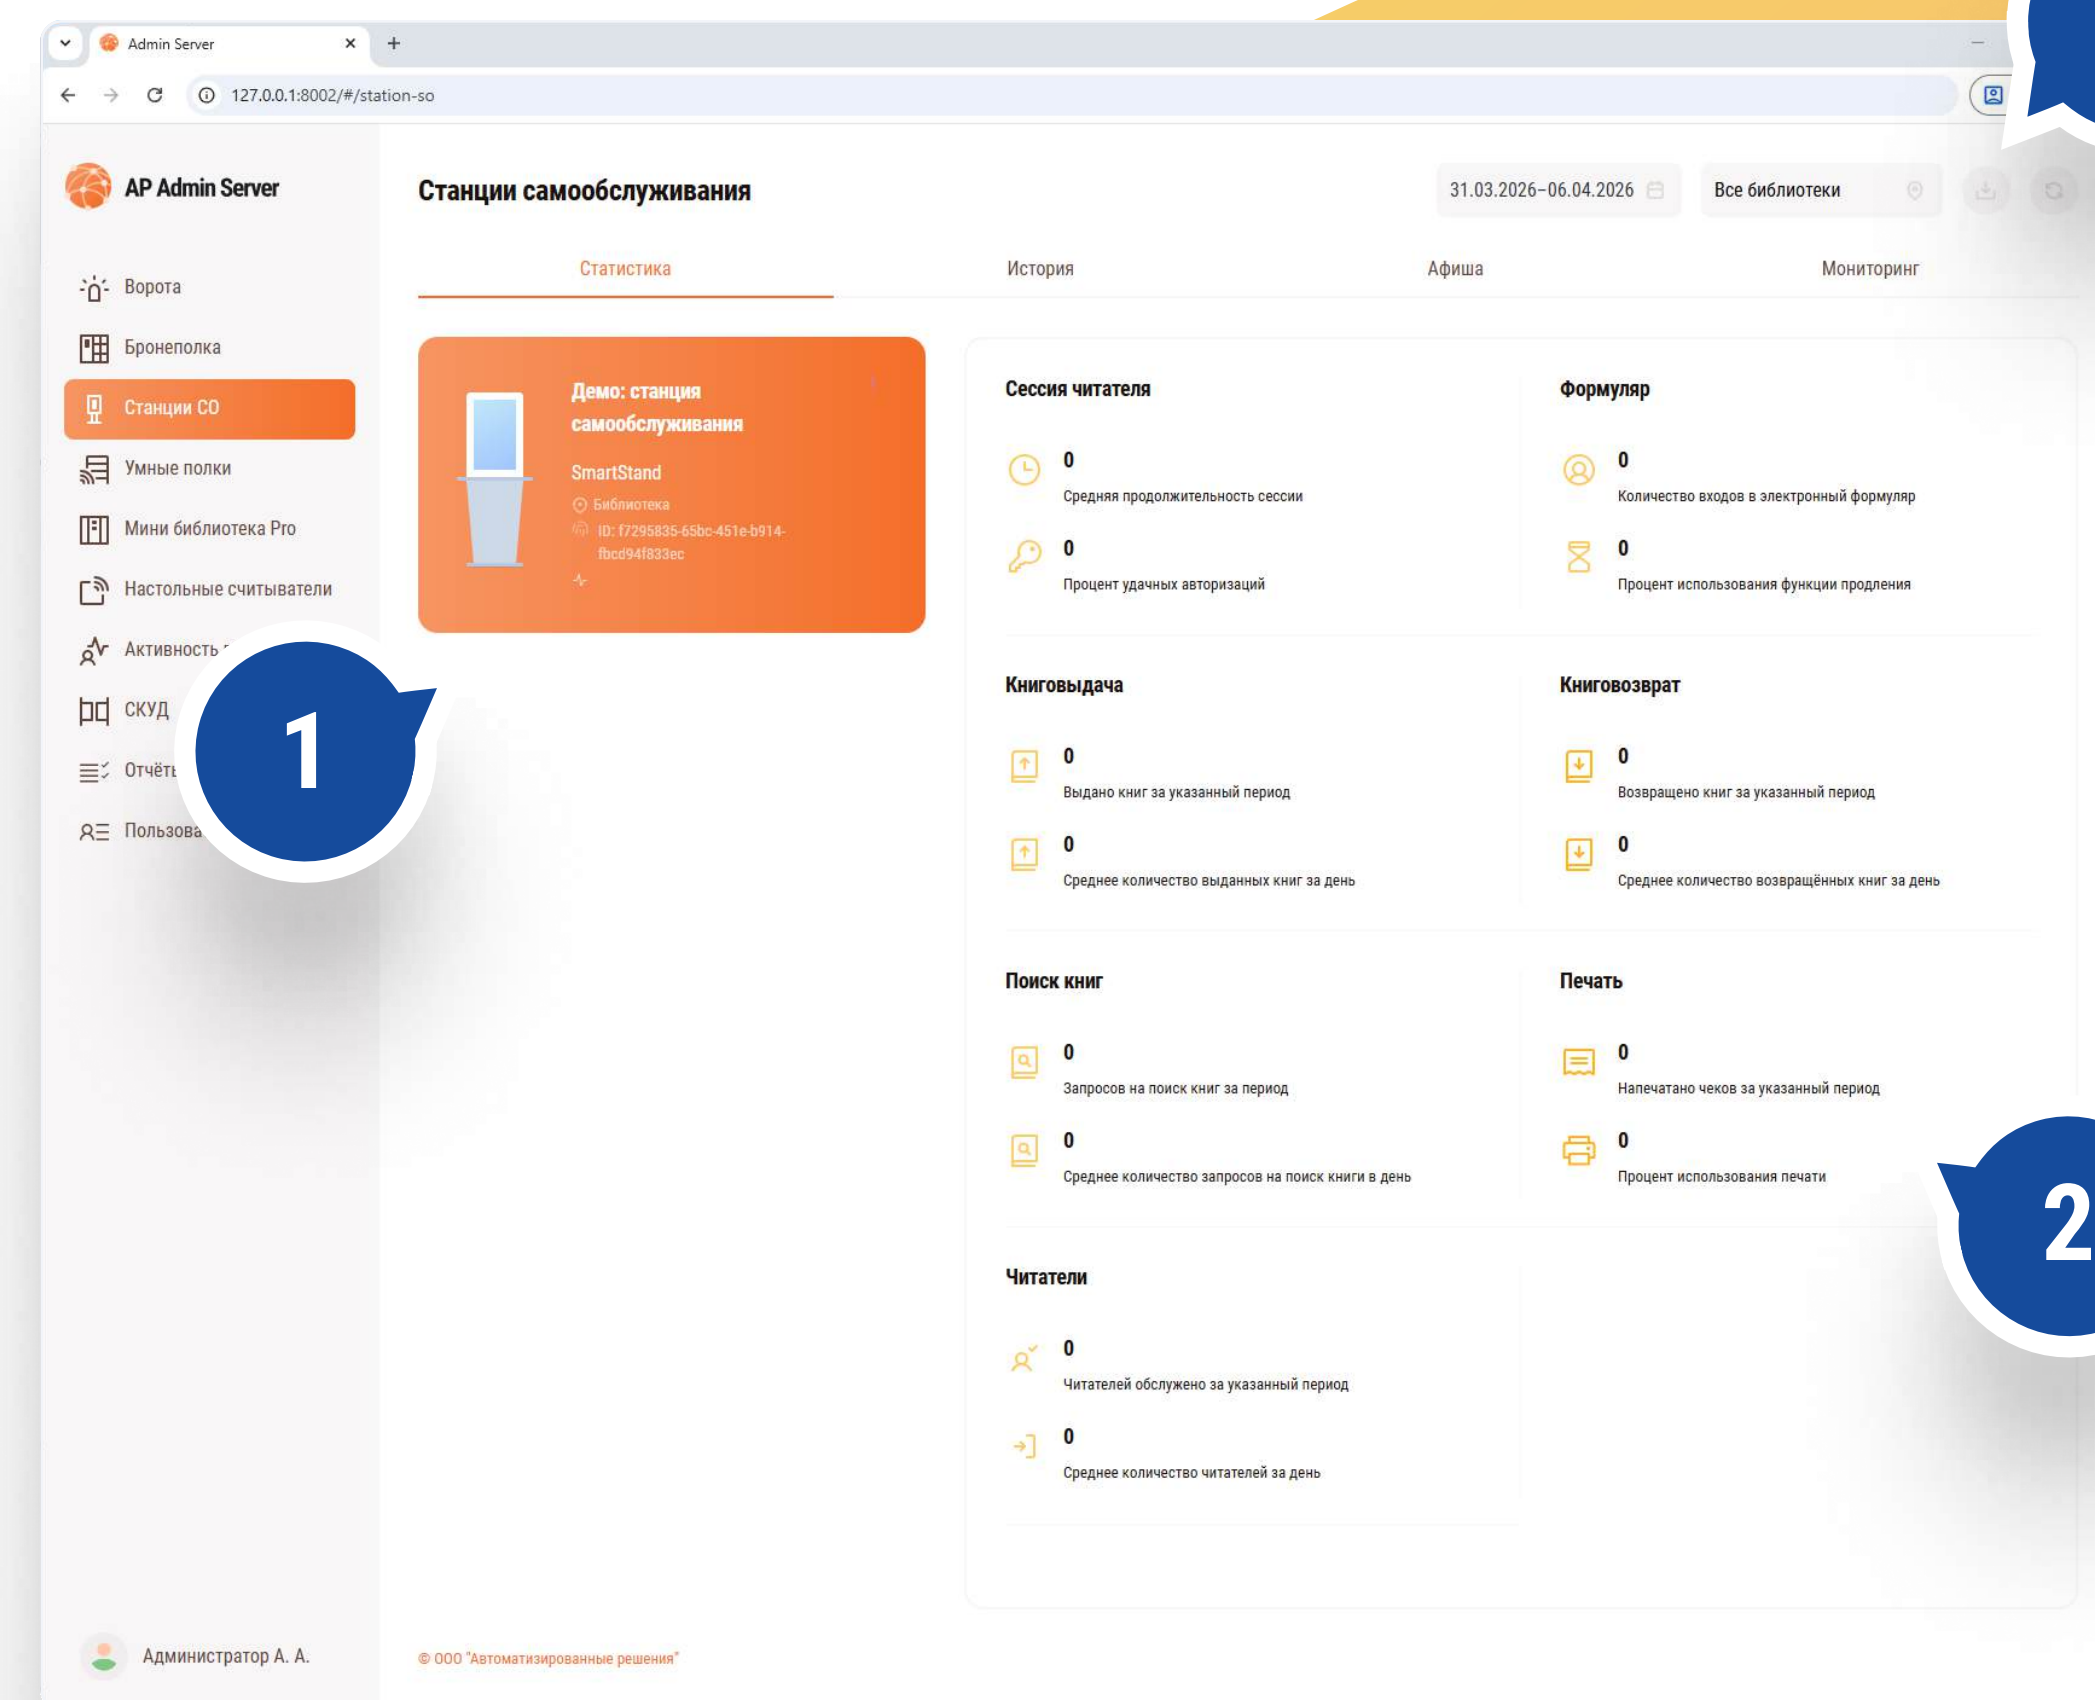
Admin Server
127.0.0.1:8002/#/station-so

AP Admin Server

Ворота
Бронеполка
Станции СО
Умные полки
Мини библиотека Pro
Настольные считыватели
Активность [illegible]
СКУД
Отчёт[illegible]
Пользова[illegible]

1

Администратор А. А.

Станции самообслуживания

31.03.2026–06.04.2026
Все библиотеки

Статистика
История
Афиша
Мониторинг

Демо: станция самообслуживания
SmartStand
Библиотека
ID: f7295835-65bc-451e-b914-fbcd94f833ec

Сессия читателя
0
Средняя продолжительность сессии
0
Процент удачных авторизаций

Формуляр
0
Количество входов в электронный формуляр
0
Процент использования функции продления

Книговыдача
0
Выдано книг за указанный период
0
Среднее количество выданных книг за день

Книговозврат
0
Возвращено книг за указанный период
0
Среднее количество возвращённых книг за день

Поиск книг
0
Запросов на поиск книг за период
0
Среднее количество запросов на поиск книги в день

Печать
0
Напечатано чеков за указанный период
0
Процент использования печати

2

Читатели
0
Читателей обслужено за указанный период
0
Среднее количество читателей за день

© ООО "Автоматизированные решения"